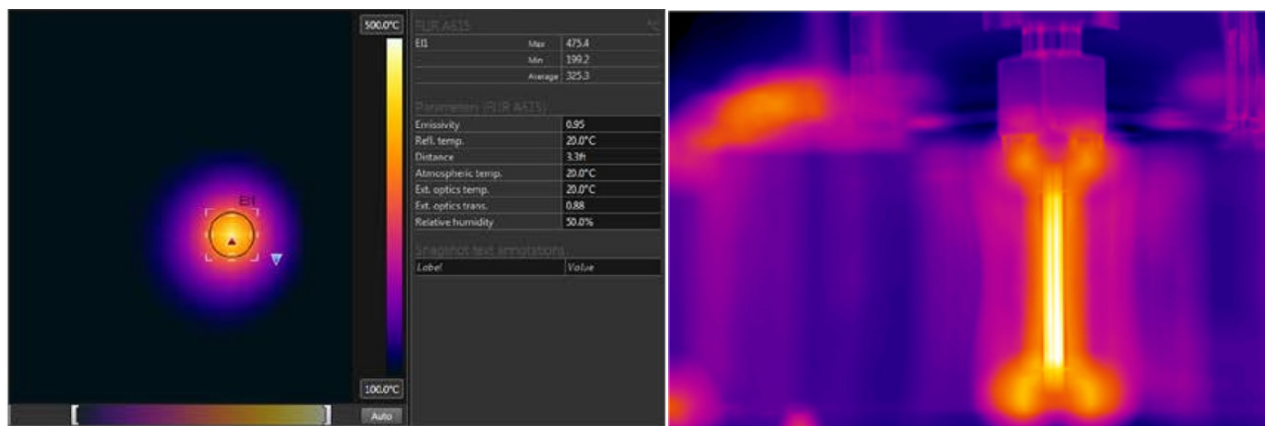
500.0°C
El1
100.0°C
Auto

FLIR A615
| El1 | Max | 475.4 |
|---|---|---|
| | Min | 199.2 |
| | Average | 325.3 |

Parameters (FLIR A615)
| Emissivity | 0.95 |
|---|---|
| Refl. temp. | 20.0°C |
| Distance | 3.3ft |
| Atmospheric temp. | 20.0°C |
| Ext. optics temp. | 20.0°C |
| Ext. optics trans. | 0.88 |
| Relative humidity | 50.0% |

Snapshot text annotations
| Label | Value |
|---|---|